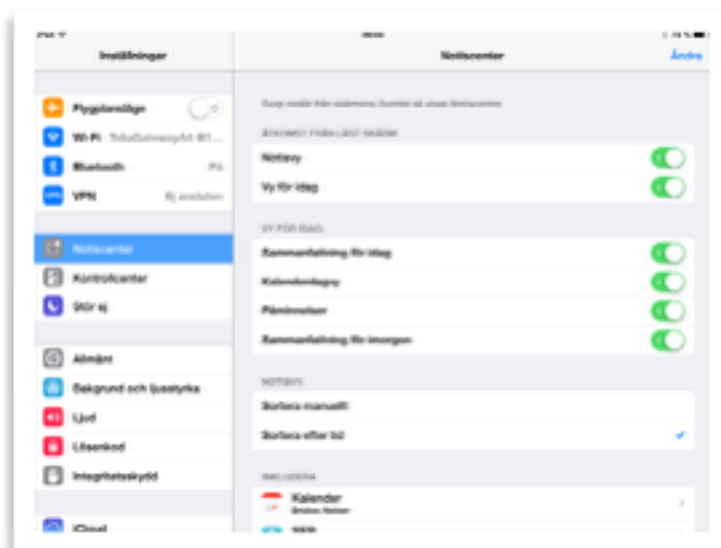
Inställningar

Flygplansläge

Wi-Fi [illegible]

Bluetooth På

VPN Ej ansluten

Notiscenter

Kontrollcenter

Stör ej

Allmänt

Bakgrund och ljusstyrka

Ljud

Lösenkod

Integritetsskydd

iCloud

Notiscenter

Ändra

Svep nedåt från skärmens överkant så visas Notiscenter.

ÅTKOMST FRÅN LÅST SKÄRM

Notisvy

Vy för idag

VY FÖR IDAG:

Sammanfattning för idag

Kalenderdagsvy

Påminnelser

Sammanfattning för imorgon

NOTISVY:

Sortera manuellt

Sortera efter tid

INKLUDERA

Kalender

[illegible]

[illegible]